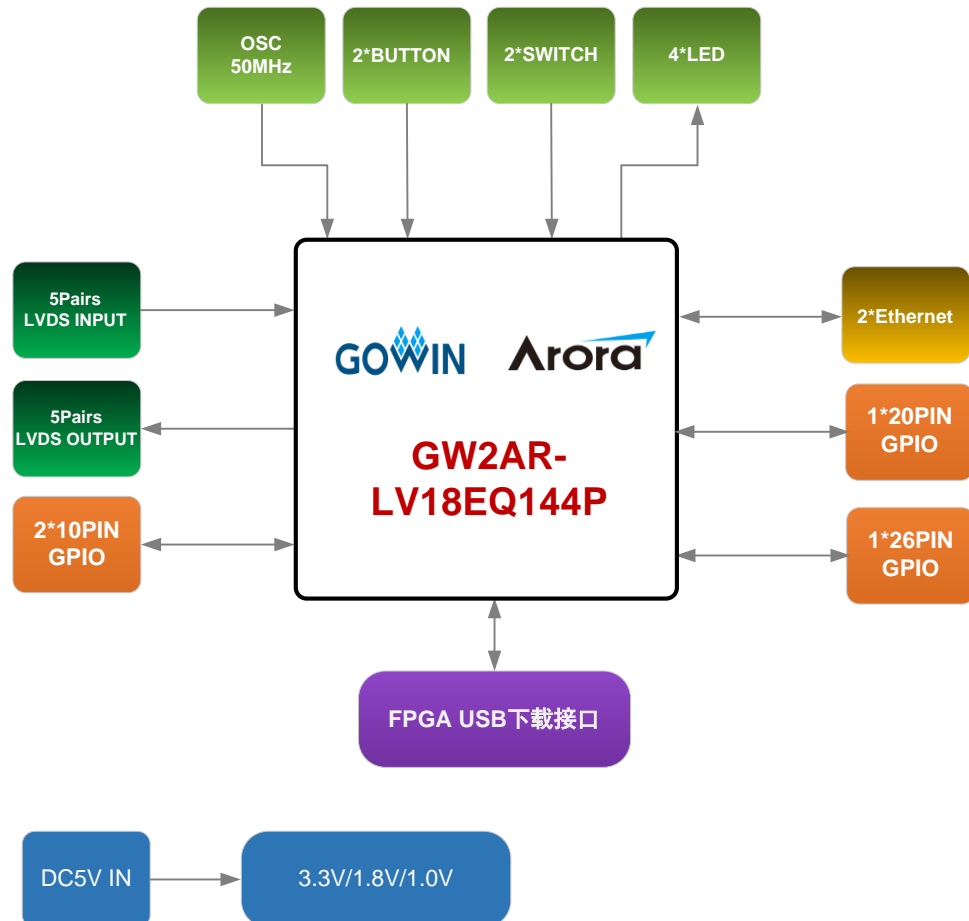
OSC
50MHz

2*BUTTON

2*SWITCH

4*LED

5Pairs
LVDS INPUT

5Pairs
LVDS OUTPUT

2*10PIN
GPIO

GOWIN

Arora

GW2AR-
LV18EQ144P

2*Ethernet

1*20PIN
GPIO

1*26PIN
GPIO

FPGA USB下载接口

DC5V IN

3.3V/1.8V/1.0V